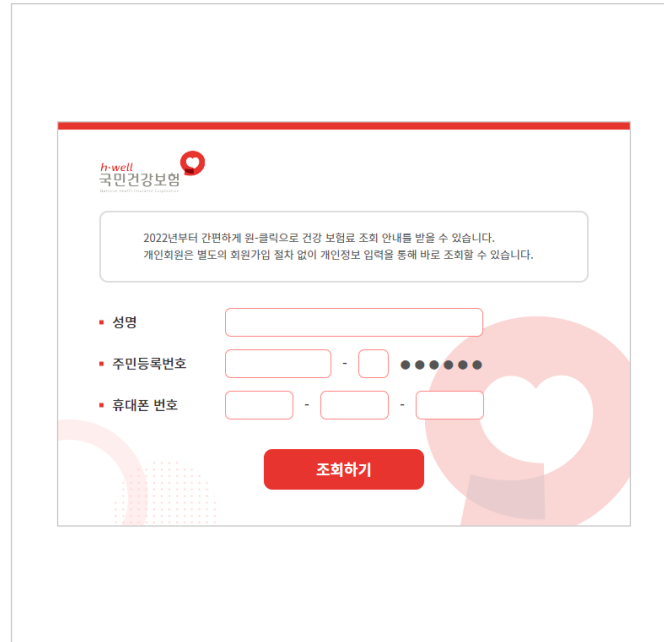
h·well
국민건강보험

2022년부터 간편하게 원-클릭으로 건강 보험료 조회 안내를 받을 수 있습니다.
개인회원은 별도의 회원가입 절차 없이 개인정보 입력을 통해 바로 조회할 수 있습니다.

성명

주민등록번호 - ●●●●●●

휴대폰 번호 - -

조회하기